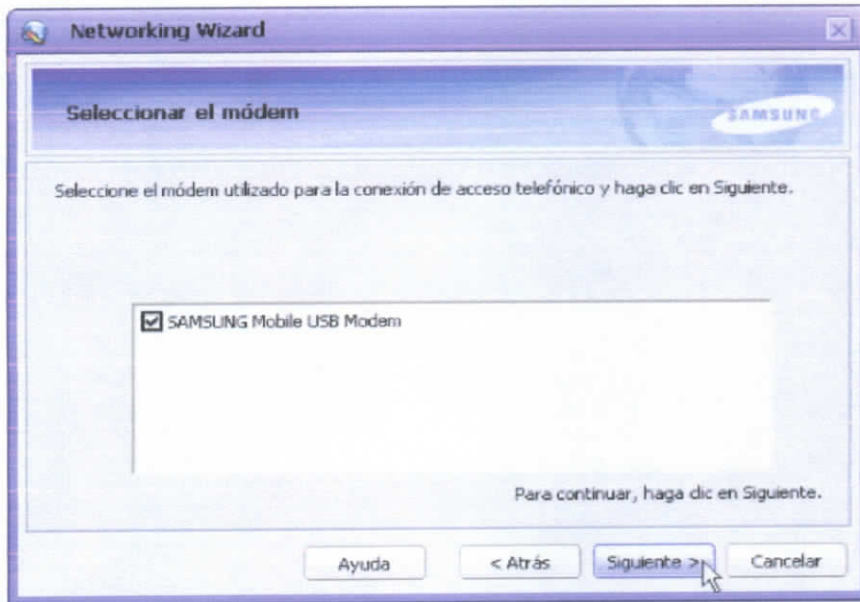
Networking Wizard

Seleccionar el módem

SAMSUNG

Seleccione el módem utilizado para la conexión de acceso telefónico y haga clic en Siguiente.

SAMSUNG Mobile USB Modem

Para continuar, haga clic en Siguiente.

Ayuda

< Atrás

Siguiente >

Cancelar